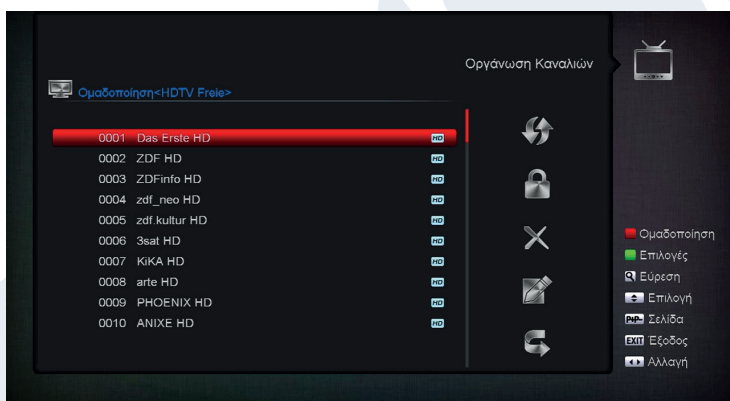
Οργάνωση Καναλιών

Ομαδοποιηση<HDTV Freie>

0001 Das Erste HD HD
0002 ZDF HD HD
0003 ZDFinfo HD HD
0004 zdf_neo HD HD
0005 zdf.kultur HD HD
0006 3sat HD HD
0007 KiKA HD HD
0008 arte HD HD
0009 PHOENIX HD HD
0010 ANIXE HD HD

Ομαδοποίηση
Επιλογές
Εύρεση
Επιλογή
PNP Σελίδα
EXIT Έξοδος
Αλλαγή